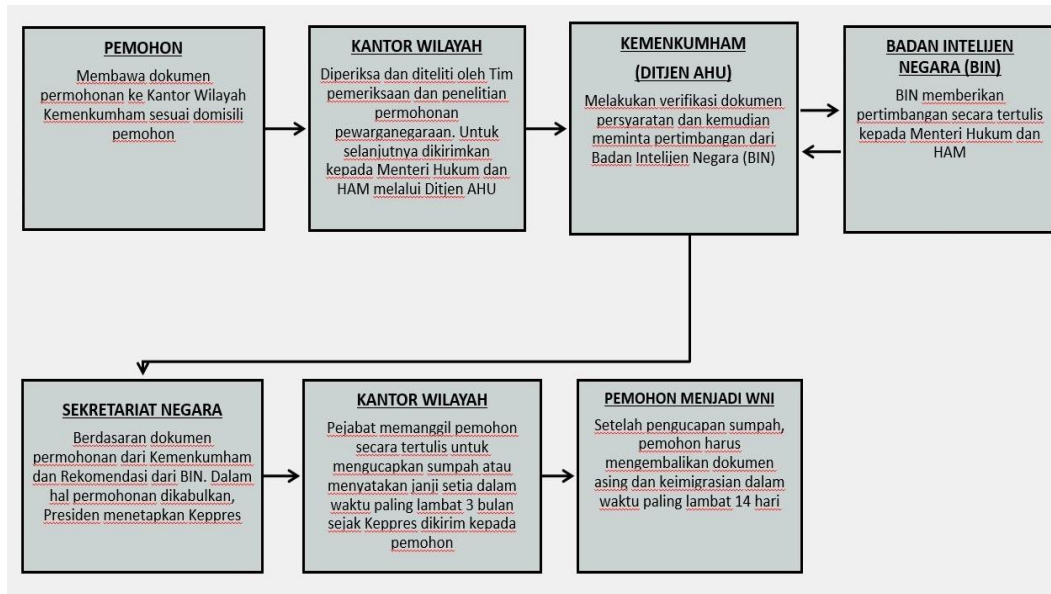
PEMOHON

Membawa dokumen permohonan ke Kantor Wilayah Kemenkumham sesuai domisili pemohon

KANTOR WILAYAH

Diperiksa dan diteliti oleh Tim pemeriksaan dan penelitian permohonan pewarganegaraan. Untuk selanjutnya dikirimkan kepada Menteri Hukum dan HAM melalui Ditjen AHU

KEMENKUMHAM

(DITJEN AHU)

Melakukan verifikasi dokumen persyaratan dan kemudian meminta pertimbangan dari Badan Intelijen Negara (BIN)

BADAN INTELIJEN NEGARA (BIN)

BIN memberikan pertimbangan secara tertulis kepada Menteri Hukum dan HAM

SEKRETARIAT NEGARA

Berdasaran dokumen permohonan dari Kemenkumham dan Rekomendasi dari BIN. Dalam hal permohonan dikabulkan, Presiden menetapkan Keppres

KANTOR WILAYAH

Pejabat memanggil pemohon secara tertulis untuk mengucapkan sumpah atau menyatakan janji setia dalam waktu paling lambat 3 bulan sejak Keppres dikirim kepada pemohon

PEMOHON MENJADI WNI

Setelah pengucapan sumpah, pemohon harus mengembalikan dokumen asing dan keimigrasian dalam waktu paling lambat 14 hari